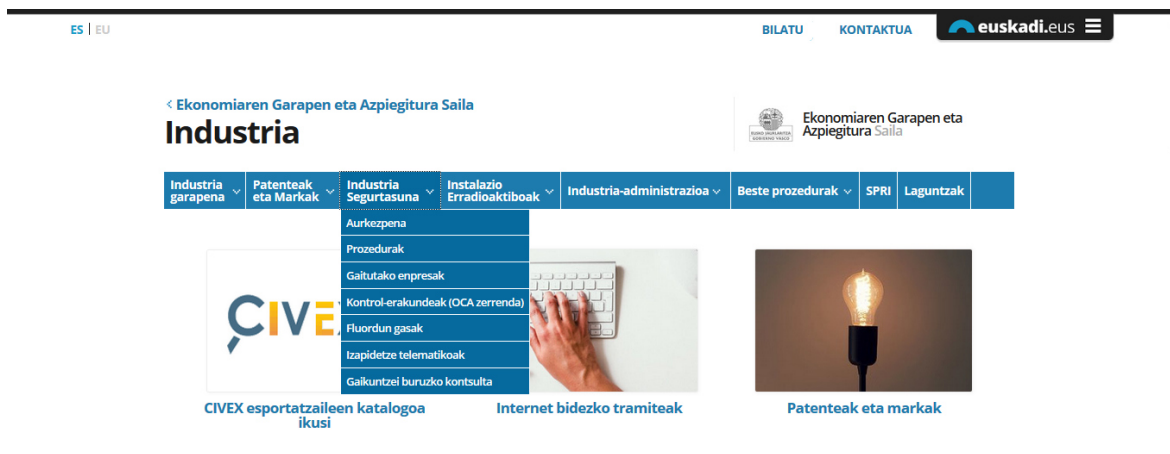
ES | EU

BILATU KONTAKTUA euskadi.eus

< Ekonomiaren Garapen eta Azpiegitura Saila

Industria

EUSKO JAURLARITZA GOBIERNO VASCO

Ekonomiaren Garapen eta Azpiegitura Saila

Industria garapena | Patenteak eta Markak | Industria Segurtasuna | Instalazio Erradioaktiboak | Industria-administrazioa | Beste prozedurak | SPRI | Laguntzak

Aurkezpena
Prozedurak
Gaitutako enpresak
Kontrol-erakundeak (OCA zerrenda)
Fluordun gasak
Izapidetze telematikoak
Gaikuntzei buruzko kontsulta

CIVEX

CIVEX esportatzaileen katalogoa ikusi

Internet bidezko tramiteak

Patenteak eta markak